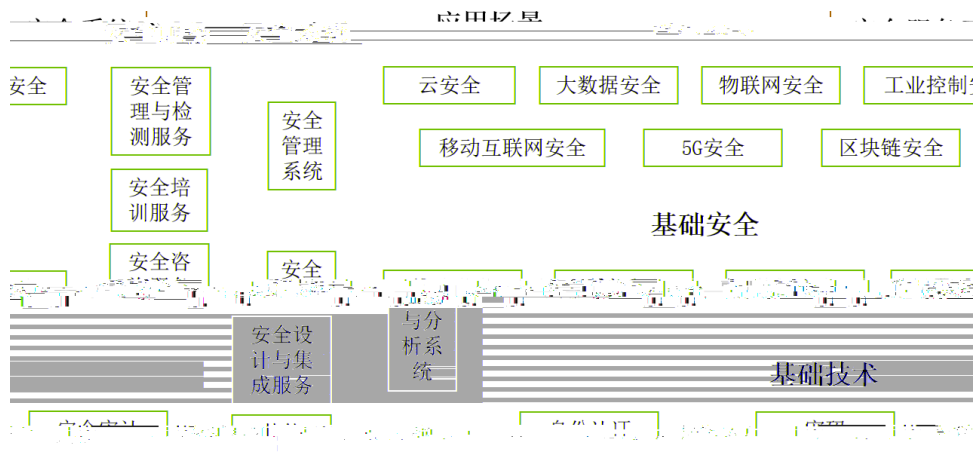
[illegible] 应用场景 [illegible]

安全

安全管理与检测服务

安全管理系统

云安全

大数据安全

物联网安全

工业控制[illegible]

移动互联网安全

5G安全

区块链安全

安全培训服务

基础安全

安全咨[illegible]

安全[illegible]

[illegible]

安全设计与集成服务

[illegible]与分析系统

基础技术

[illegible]